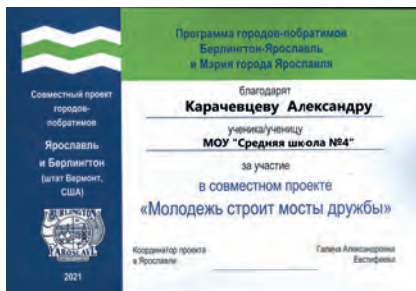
Программа городов-побратимов Берлингтон-Ярославль и Мэрия города Ярославля

Совместный проект городов-побратимов

Ярославль и Берлингтон

(штат Вермонт, США)

2021

благодарят

Карачевцеву Александру

ученика/ученицу

МОУ "Средняя школа №4"

за участие

в совместном проекте

«Молодежь строит мосты дружбы»

Координатор проекта в Ярославле

Галина Александровна Евстифеева